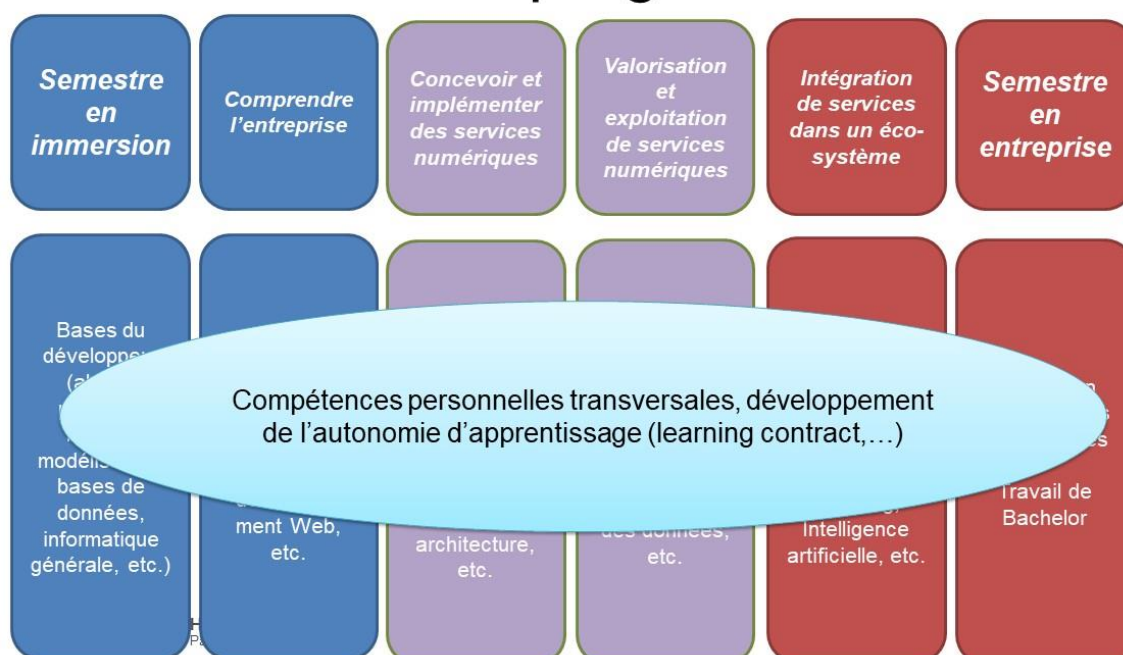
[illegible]

Semestre en immersion

Comprendre l'entreprise

Concevoir et implémenter des services numériques

Valorisation et exploitation de services numériques

Intégration de services dans un éco-système

Semestre en entreprise

Bases du développ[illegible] (al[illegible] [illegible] modélis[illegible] bases de données, informatique générale, etc.)

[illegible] ment Web, etc.

architecture, etc.

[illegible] des données, etc.

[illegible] Intelligence artificielle, etc.

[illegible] Travail de Bachelor

Compétences personnelles transversales, développement de l'autonomie d'apprentissage (learning contract,…)

H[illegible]
P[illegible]